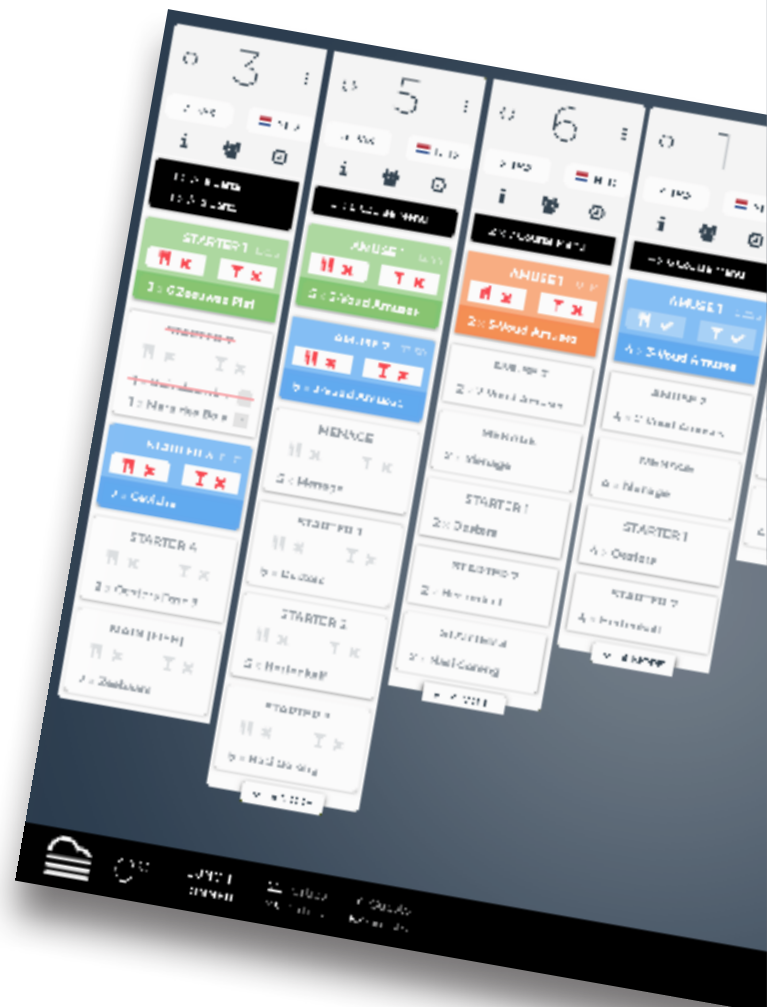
3

STARTER 1

2 × 6 Zeeuwse Plat

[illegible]

1 × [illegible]

1 × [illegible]

STARTER 4

2 × Oesters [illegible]

STARTER 4

2 × Oesters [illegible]

MAIN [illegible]

2 × Zeebaars

5

AMUSE 1

5 × 3-Voud Amuse

AMUSE 2

5 × 3-Voud Amuse

MENAGE

5 × Menage

STARTER 1

5 × Oesters

STARTER 2

5 × Hertenkalf

STARTER 3

5 × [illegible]

6

AMUSE 1

2 × 3-Voud Amuse

AMUSE 2

2 × 3-Voud Amuse

MENAGE

2 × Menage

STARTER 1

2 × Oesters

STARTER 2

2 × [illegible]

STARTER 3

2 × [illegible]

7

AMUSE 1

4 × 3-Voud Amuse

AMUSE 2

4 × 3-Voud Amuse

MENAGE

4 × Menage

STARTER 1

4 × Oesters

STARTER 2

4 × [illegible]

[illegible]